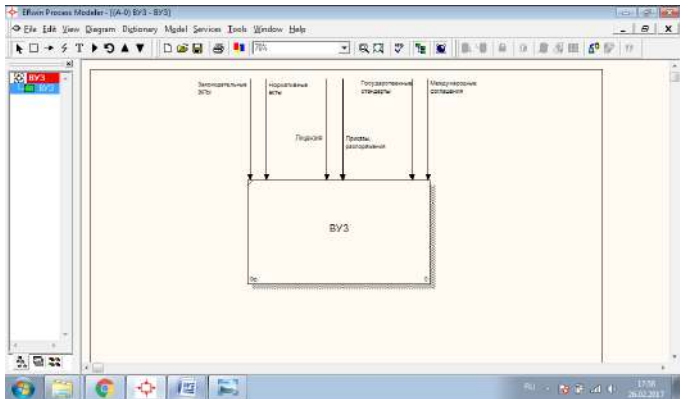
ERwin Process Modeler - [(A-0) ВУЗ - ВУЗ]
File Edit View Diagram Dictionary Model Services Tools Window Help
75%
ВУЗ
ВУЗ
Законодательные акты
Нормативные акты
Лицензия
Приказы, распоряжения
Государственные стандарты
Международные соглашения
ВУЗ
0р.
0
RU
17:06
26.02.2017